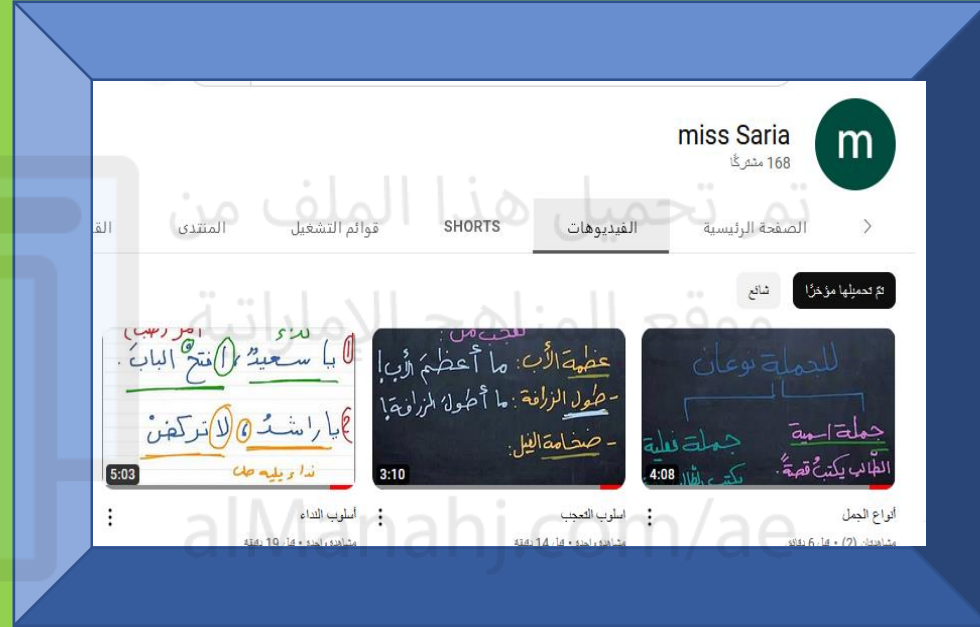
miss Saria
168 مشتركًا
m

الصفحة الرئيسية
الفيديوهات
SHORTS
قوائم التشغيل
المنتدى
الق

تم تحميلها مؤخرًا
شائع

للجملة نوعان
جملة اسمية
جملة فعلية
الطالب يكتبُ قصةً
يكتب الطا
4:08
أنواع الجمل
مشاهدتان (2) • قبل 6 دقائق

للتعجب من
عظمة الأب: ما أعظمَ الأبَ!
- طول الزرافة: ما أطولَ الزرافةَ!
- ضخامة الفيل
3:10
أسلوب التعجب
مشاهدة واحدة • قبل 14 دقيقة

للنداء
أمر (طلب)
يا سعيدُ افتحِ البابَ.
يا راشدُ لا تركضْ
نداء ويليه طلب
5:03
أسلوب النداء
مشاهدة واحدة • قبل 19 دقيقة

تم تحميل هذا الملف من
موقع المناهج الإماراتية
alManahj.com/ae